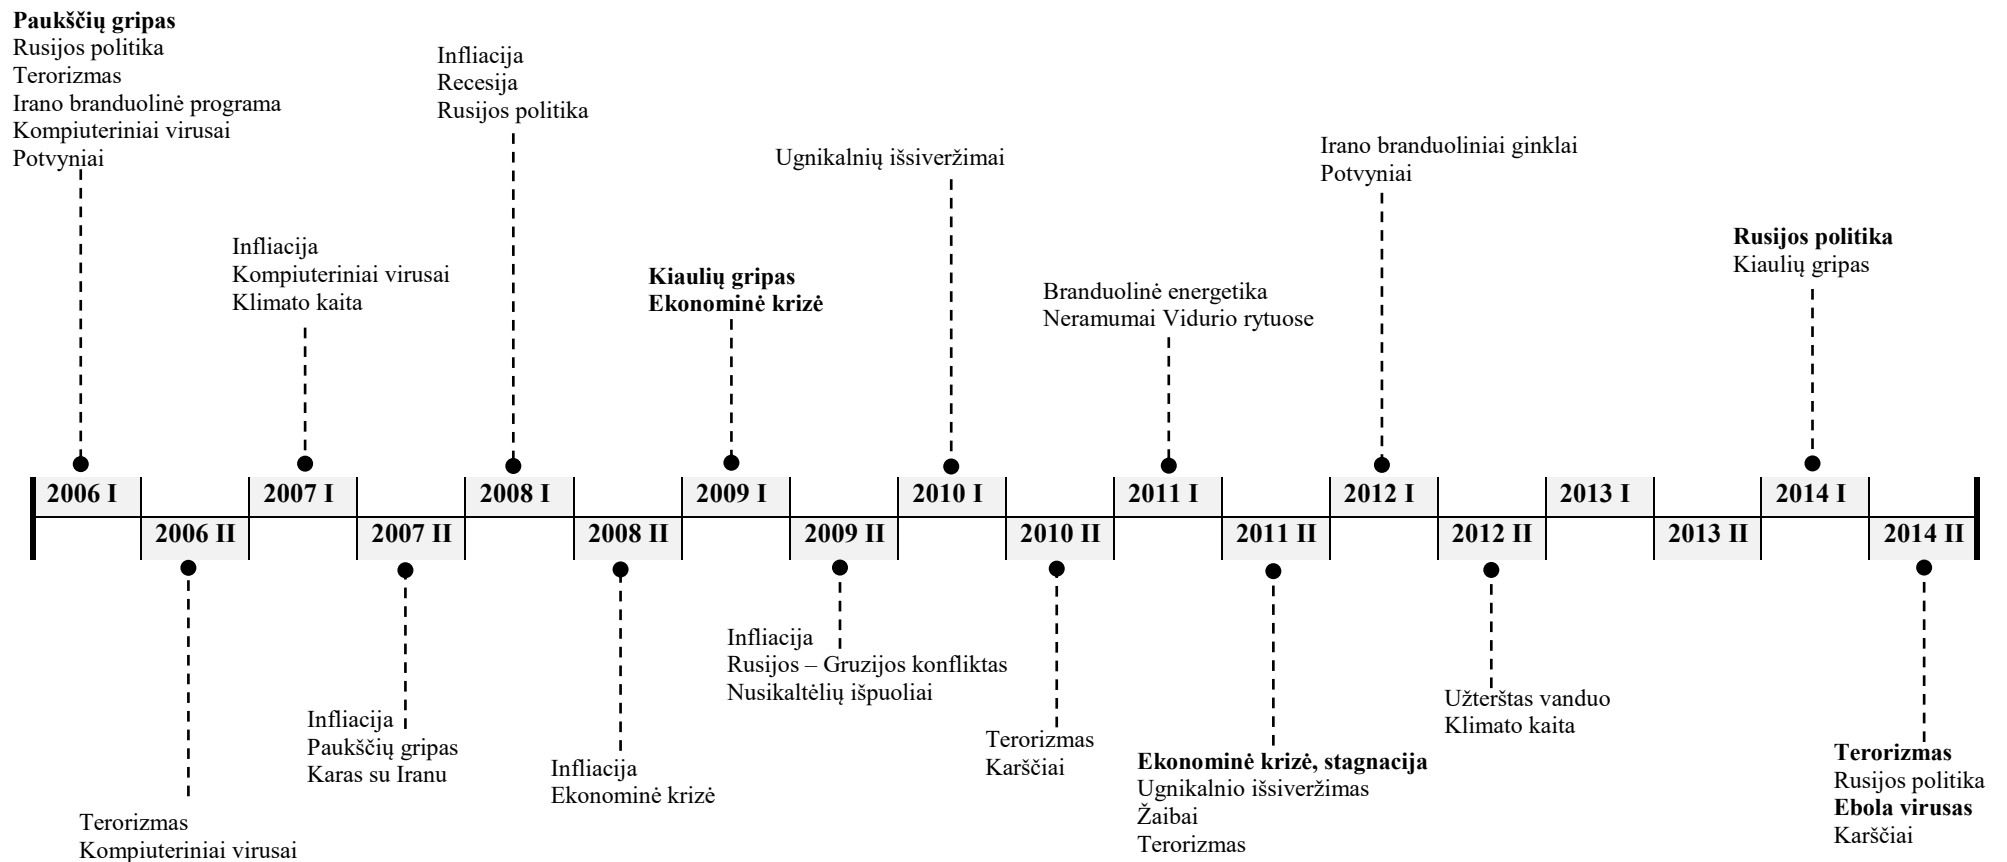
**Paukščių gripas**
Rusijos politika
Terorizmas
Irano branduolinė programa
Kompiuteriniai virusai
Potvyniai

Infliacija
Kompiuteriniai virusai
Klimato kaita

Infliacija
Recesija
Rusijos politika

**Kiaulių gripas**
**Ekonominė krizė**

Ugnikalnių išsiveržimai

Branduolinė energetika
Neramumai Vidurio rytuose

Irano branduoliniai ginklai
Potvyniai

**Rusijos politika**
Kiaulių gripas

2006 I
2006 II
2007 I
2007 II
2008 I
2008 II
2009 I
2009 II
2010 I
2010 II
2011 I
2011 II
2012 I
2012 II
2013 I
2013 II
2014 I
2014 II

Terorizmas
Kompiuteriniai virusai

Infliacija
Paukščių gripas
Karas su Iranu

Infliacija
Ekonominė krizė

Infliacija
Rusijos – Gruzijos konfliktas
Nusikaltėlių išpuoliai

Terorizmas
Karščiai

**Ekonominė krizė, stagnacija**
Ugnikalnio išsiveržimas
Žaibai
Terorizmas

Užterštas vanduo
Klimato kaita

**Terorizmas**
Rusijos politika
**Ebola virusas**
Karščiai